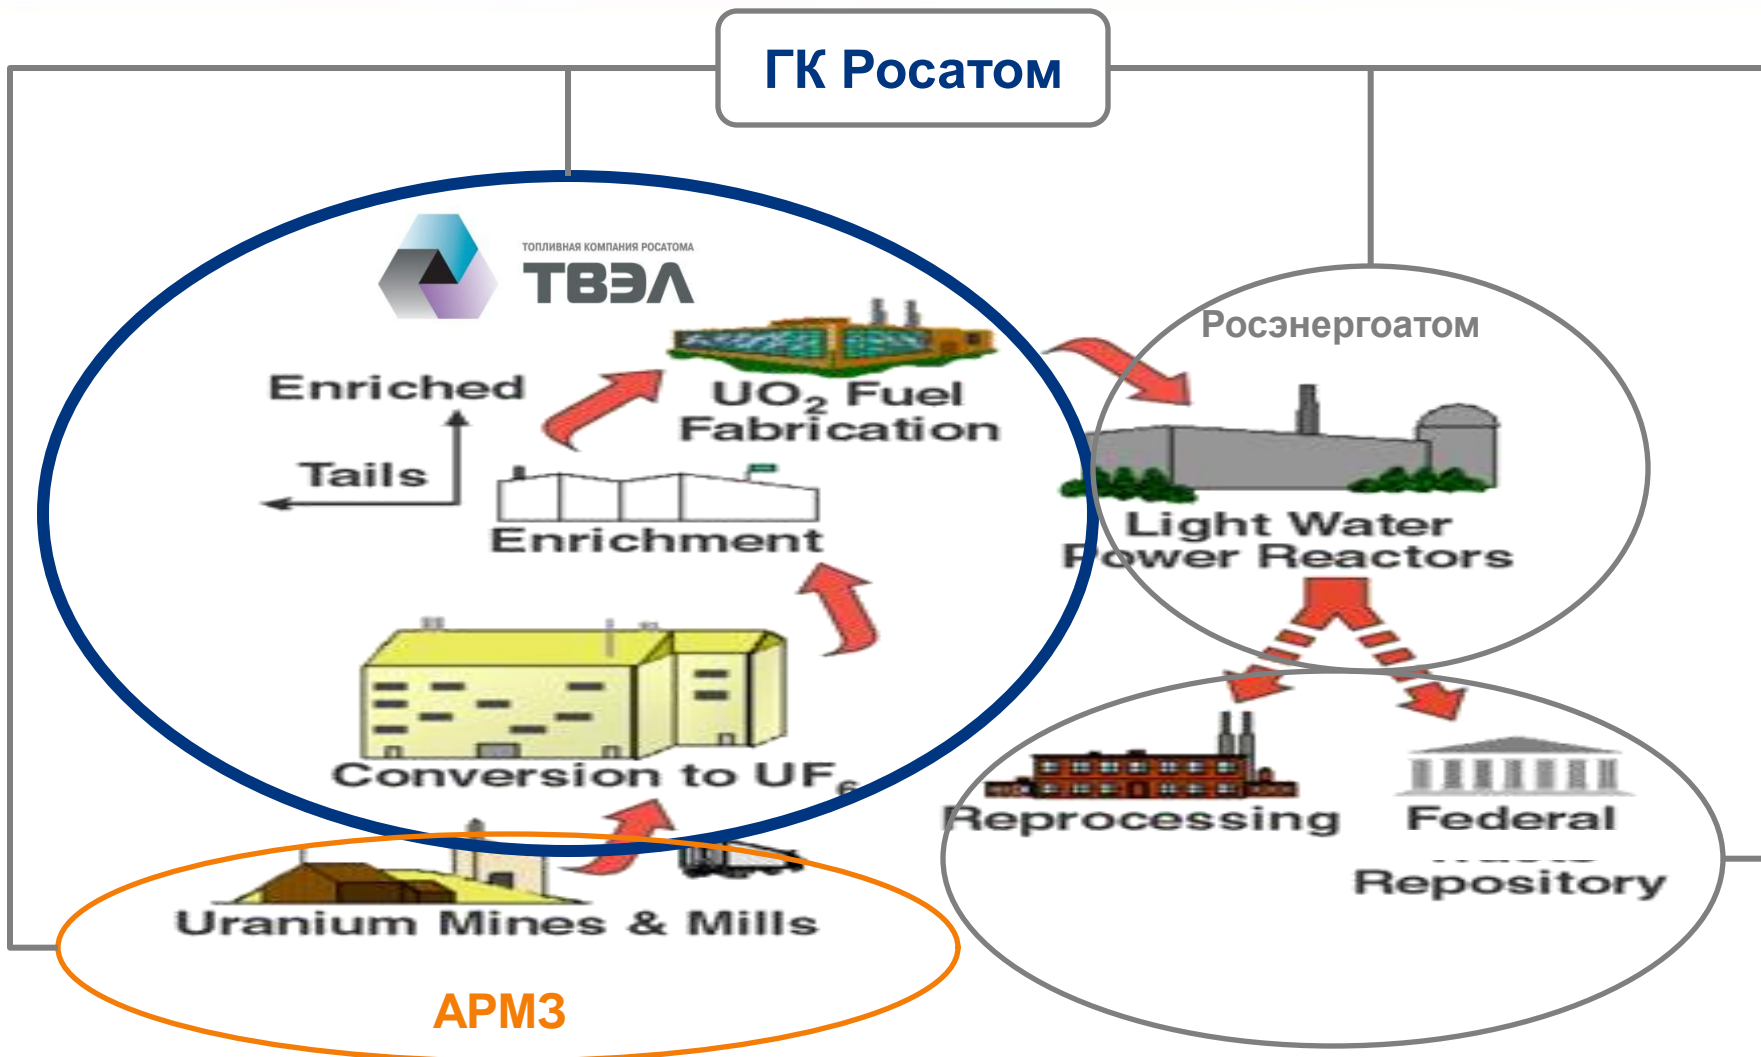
ГК Росатом

ТОПЛИВНАЯ КОМПАНИЯ РОСАТОМА
ТВЭЛ

Enriched

Tails

$UO_2$ Fuel Fabrication

Enrichment

Conversion to $UF_6$

Росэнергоатом

Light Water Power Reactors

Reprocessing

Federal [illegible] Repository

Uranium Mines & Mills

АРМЗ